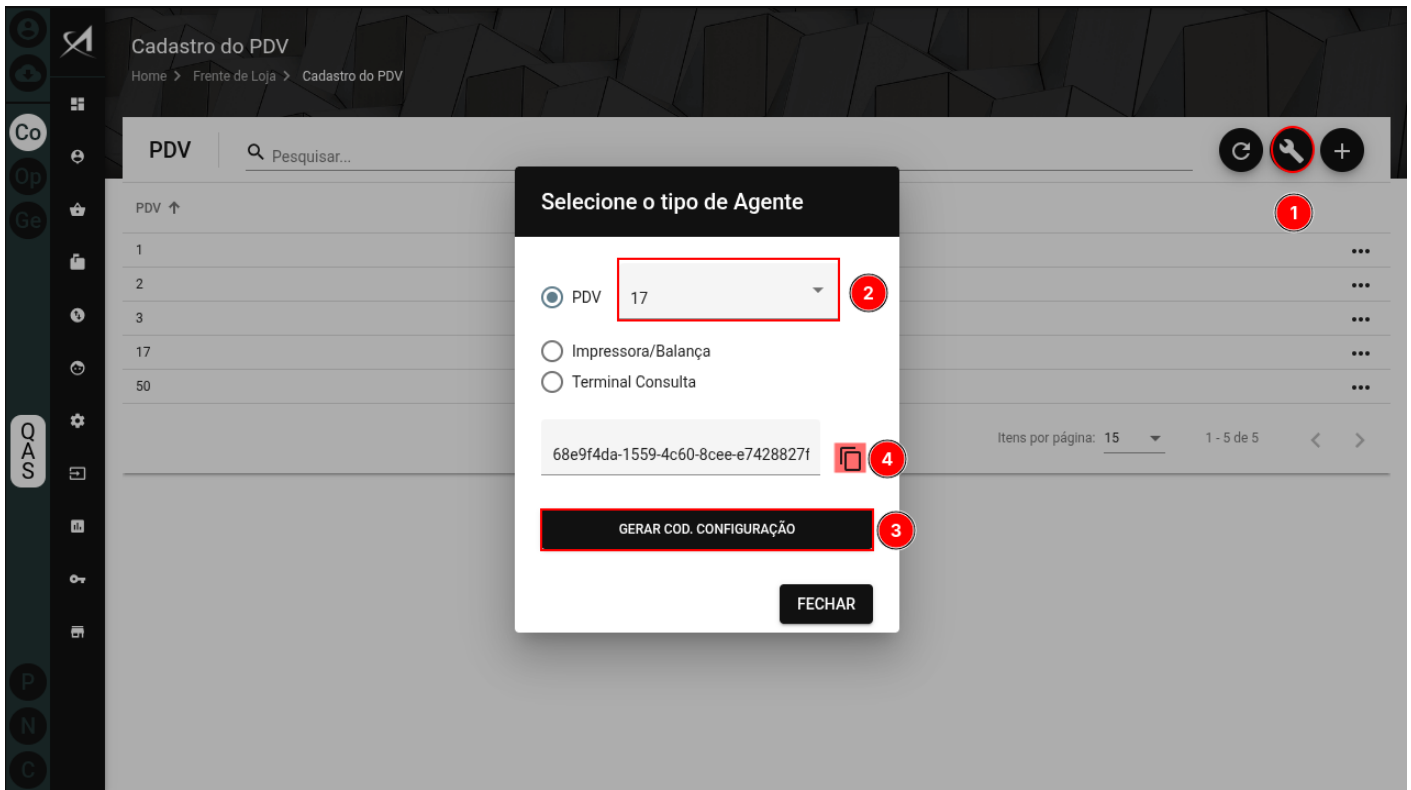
Co
Op
Ge
Q
A
S
P
N
C

Cadastro do PDV
Home > Frente de Loja > Cadastro do PDV

PDV
Pesquisar...

PDV ↑
1
2
3
17
50

Itens por página: 15
1 - 5 de 5

1

Selecione o tipo de Agente

PDV
17
2
Impressora/Balança
Terminal Consulta

68e9f4da-1559-4c60-8cee-e7428827f
4

GERAR COD. CONFIGURAÇÃO
3

FECHAR